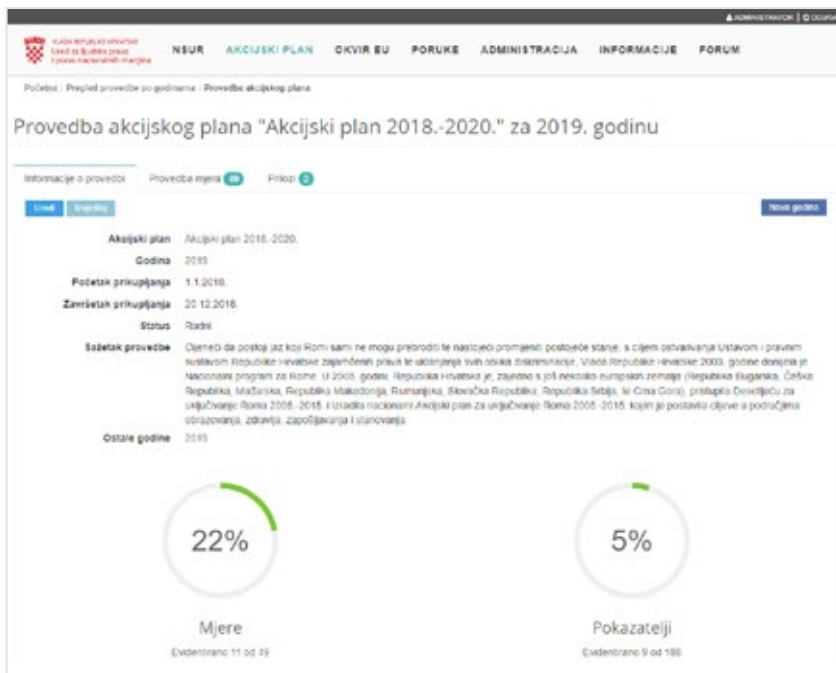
ADMINISTRATOR | ODJAVA

VLADA REPUBLIKE HRVATSKE Ured za ljudska prava i prava nacionalnih manjina

NSUR AKCIJSKI PLAN OKVIR EU PORUKE ADMINISTRACIJA INFORMACIJE FORUM

Početna / Pregled provedbe po godinama / Provedba akcijskog plana

Provedba akcijskog plana "Akcijski plan 2018.-2020." za 2019. godinu

Informacije o provedbi Provedba mjera 49 Prilozi 2

Uredi Izbriši Nova godina

Akcijski plan Akcijski plan 2018.-2020.

Godina 2019

Početak prikupljanja 1.1.2018.

Završetak prikupljanja 20.12.2018.

Status Radni

Sažetak provedbe Ocjeneći da postoji jaz koji Romi sami ne mogu prebroditi te nastojeći promijeniti postojeće stanje, s ciljem ostvarivanja Ustavom i pravnim sustavom Republike Hrvatske zajamčenih prava te uklanjanja svih oblika diskriminacije, Vlada Republike Hrvatske 2003. godine donijela je Nacionalni program za Rome. U 2005. godini, Republika Hrvatska je, zajedno s još nekoliko europskih zemalja (Republika Bugarska, Češka Republika, Mađarska, Republika Makedonija, Rumunjska, Slovačka Republika, Republika Srbija, te Crna Gora), pristupila Desetljeću za uključivanje Roma 2005.-2015. i izradila nacionalni Akcijski plan za uključivanje Roma 2005.-2015. kojim je postavila ciljeve u područjima obrazovanja, zdravlja, zapošljavanja i stanovanja.

Ostale godine 2018

22%

Mjere

Evidentirano 11 od 49

5%

Pokazatelji

Evidentirano 9 od 186